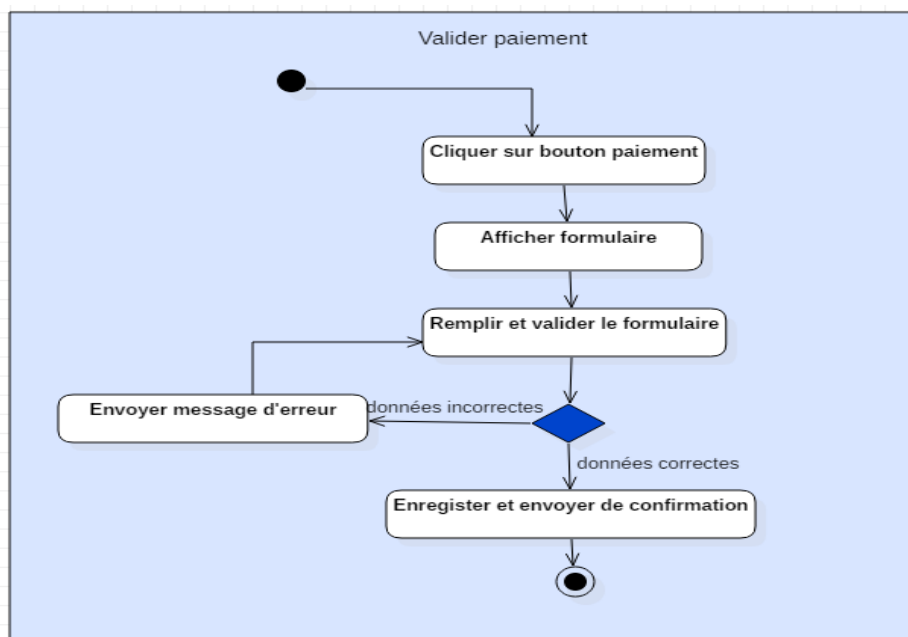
Valider paiement

Cliquer sur bouton paiement

Afficher formulaire

Remplir et valider le formulaire

Envoyer message d'erreur

données incorrectes

données correctes

Enregister et envoyer de confirmation